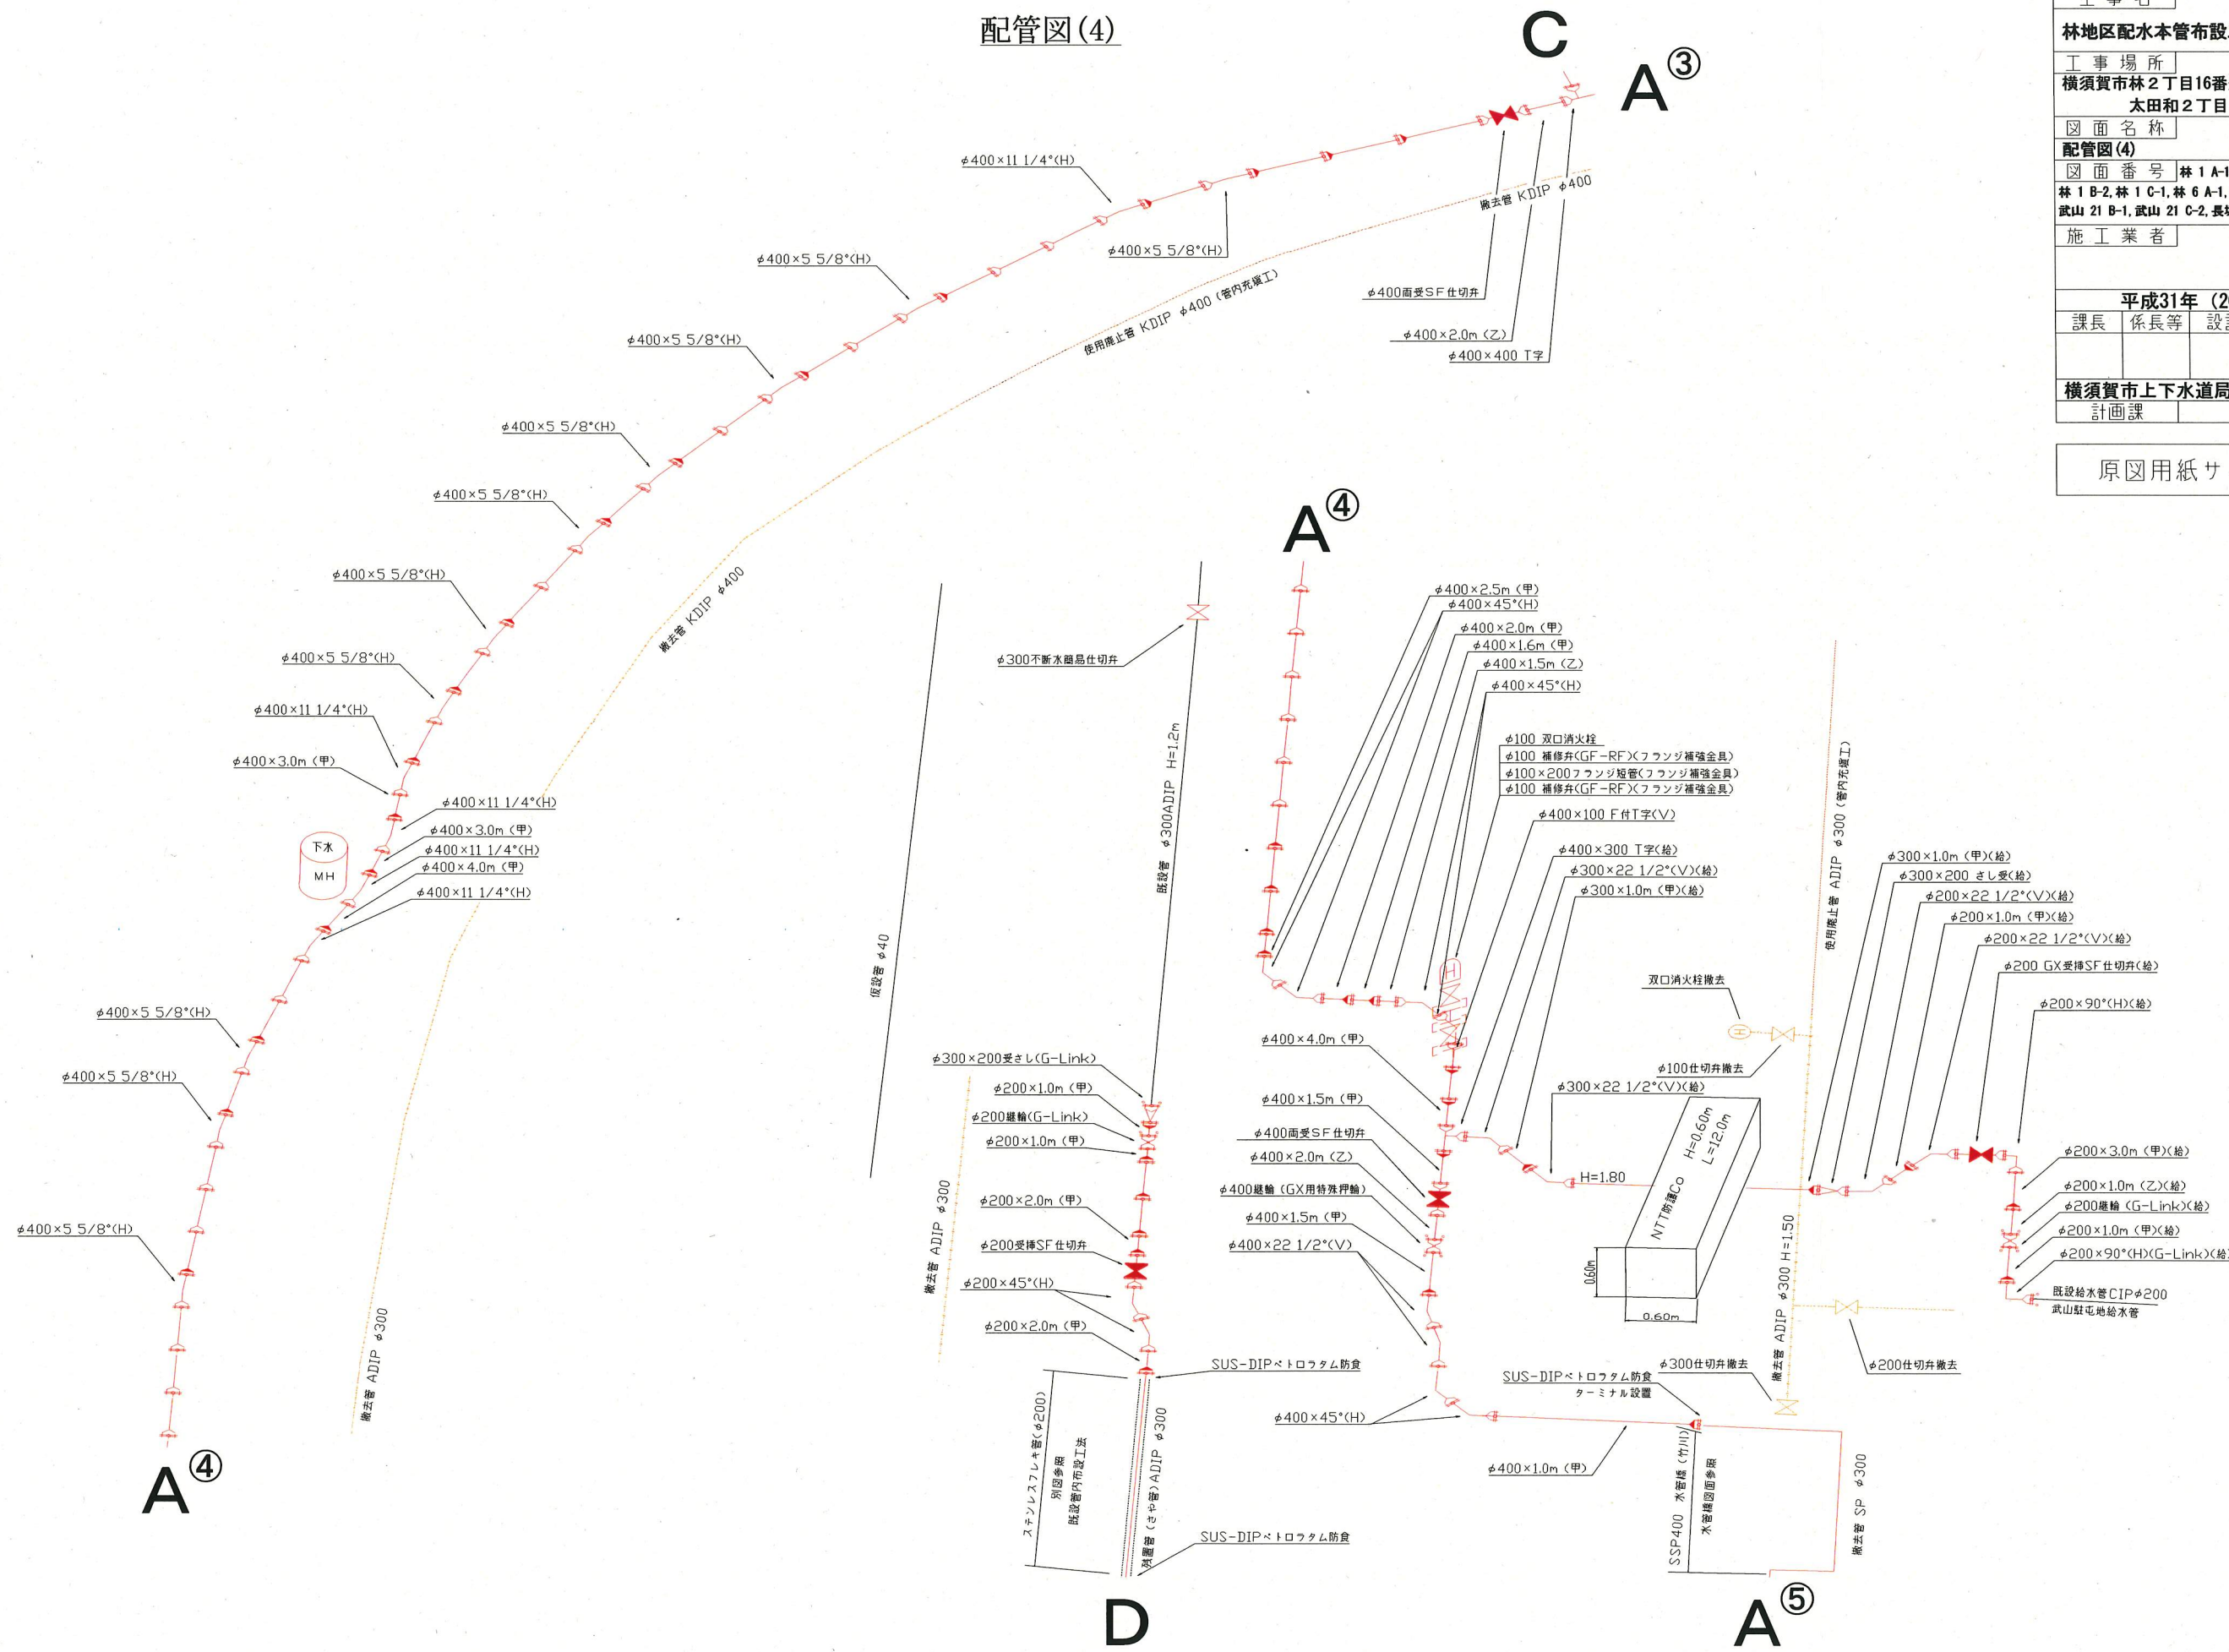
配管図(4)

C

A③

$\phi$400×11 1/4°(H)
$\phi$400×5 5/8°(H)
$\phi$400×5 5/8°(H)
$\phi$400×5 5/8°(H)
$\phi$400×5 5/8°(H)
$\phi$400×5 5/8°(H)
$\phi$400×5 5/8°(H)
$\phi$400×5 5/8°(H)
$\phi$400×11 1/4°(H)
$\phi$400×3.0m (甲)
$\phi$400×11 1/4°(H)
$\phi$400×3.0m (甲)
$\phi$400×11 1/4°(H)
$\phi$400×4.0m (甲)
$\phi$400×11 1/4°(H)
$\phi$400×5 5/8°(H)
$\phi$400×5 5/8°(H)
$\phi$400×5 5/8°(H)

下水
MH

撤去管 KDIP $\phi$400
使用廃止管 KDIP $\phi$400 (管内充填工)
撤去管 KDIP $\phi$400
$\phi$400両受SF仕切弁
$\phi$400×2.0m (乙)
$\phi$400×400 T字

撤去管 ADIP $\phi$300

A④

仮設管 $\phi$40

$\phi$300不断水簡易仕切弁
既設管 $\phi$300ADIP H=1.2m

$\phi$300×200受さし(G-Link)
$\phi$200×1.0m (甲)
$\phi$200継輪(G-Link)
$\phi$200×1.0m (甲)
$\phi$200×2.0m (甲)
$\phi$200受挿SF仕切弁
$\phi$200×45°(H)
$\phi$200×2.0m (甲)
撤去管 ADIP $\phi$300
SUS-DIPペトロラタム防食
ステンレスフレキ管($\phi$200)
別図参照
既設管内布設工法
既設管(さや管)ADIP $\phi$300
SUS-DIPペトロラタム防食

D

A④

$\phi$400×2.5m (甲)
$\phi$400×45°(H)
$\phi$400×2.0m (甲)
$\phi$400×1.6m (甲)
$\phi$400×1.5m (乙)
$\phi$400×45°(H)
$\phi$100 双口消火栓
$\phi$100 補修弁(GF-RF)(フランジ補強金具)
$\phi$100×200フランジ短管(フランジ補強金具)
$\phi$100 補修弁(GF-RF)(フランジ補強金具)
$\phi$400×100 F付T字(V)
$\phi$400×300 T字(給)
$\phi$300×22 1/2°(V)(給)
$\phi$300×1.0m (甲)(給)

$\phi$400×4.0m (甲)
$\phi$400×1.5m (甲)
$\phi$400両受SF仕切弁
$\phi$400×2.0m (乙)
$\phi$400継輪 (GX用特殊押輪)
$\phi$400×1.5m (甲)
$\phi$400×22 1/2°(V)
$\phi$400×45°(H)
$\phi$400×1.0m (甲)

双口消火栓撤去
$\phi$100仕切弁撤去
$\phi$300×22 1/2°(V)(給)
H=1.80
H=0.60m
L=12.0m
NTT防護Co
0.60m
0.60m

使用廃止管 ADIP $\phi$300 (管内充填工)
$\phi$300×1.0m (甲)(給)
$\phi$300×200 さし受(給)
$\phi$200×22 1/2°(V)(給)
$\phi$200×1.0m (甲)(給)
$\phi$200×22 1/2°(V)(給)
$\phi$200 GX受挿SF仕切弁(給)
$\phi$200×90°(H)(給)
$\phi$200×3.0m (甲)(給)
$\phi$200×1.0m (乙)(給)
$\phi$200継輪 (G-Link)(給)
$\phi$200×1.0m (甲)(給)
$\phi$200×90°(H)(G-Link)(給)
既設給水管CIP$\phi$200
武山駐屯地給水管

$\phi$300 H=1.50
撤去管 ADIP $\phi$300
$\phi$200仕切弁撤去
$\phi$300仕切弁撤去
SUS-DIPペトロラタム防食
ターミナル設置
SSP400 水管橋 (竹川)
水管橋図面参照
撤去管 SP $\phi$300

A⑤

工事名
林地区配水本管布設
工事場所
横須賀市林2丁目16番
太田和2丁目
図面名称
配管図(4)
図面番号 林 1 A-1
林 1 B-2, 林 1 C-1, 林 6 A-1,
武山 21 B-1, 武山 21 C-2, 長
施工業者
平成31年 (2
課長 | 係長等 | 設
横須賀市上下水道局
計画課
原図用紙サ